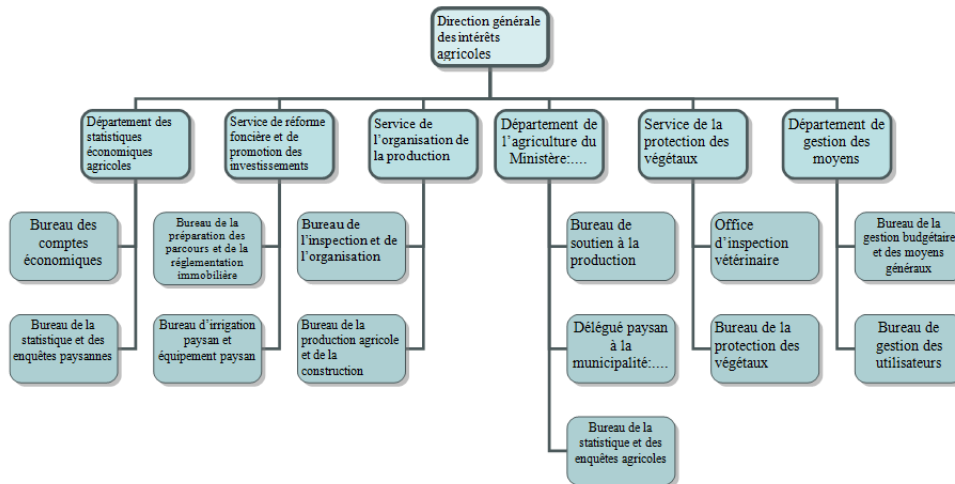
Direction générale des intérêts agricoles

Département des statistiques économiques agricoles

Bureau des comptes économiques

Bureau de la statistique et des enquêtes paysannes

Service de réforme foncière et de promotion des investissements

Bureau de la préparation des parcours et de la réglementation immobilière

Bureau d'irrigation paysan et équipement paysan

Service de l'organisation de la production

Bureau de l'inspection et de l'organisation

Bureau de la production agricole et de la construction

Département de l'agriculture du Ministère:….

Bureau de soutien à la production

Délégué paysan à la municipalité:….

Bureau de la statistique et des enquêtes agricoles

Service de la protection des végétaux

Office d'inspection vétérinaire

Bureau de la protection des végétaux

Département de gestion des moyens

Bureau de la gestion budgétaire et des moyens généraux

Bureau de gestion des utilisateurs